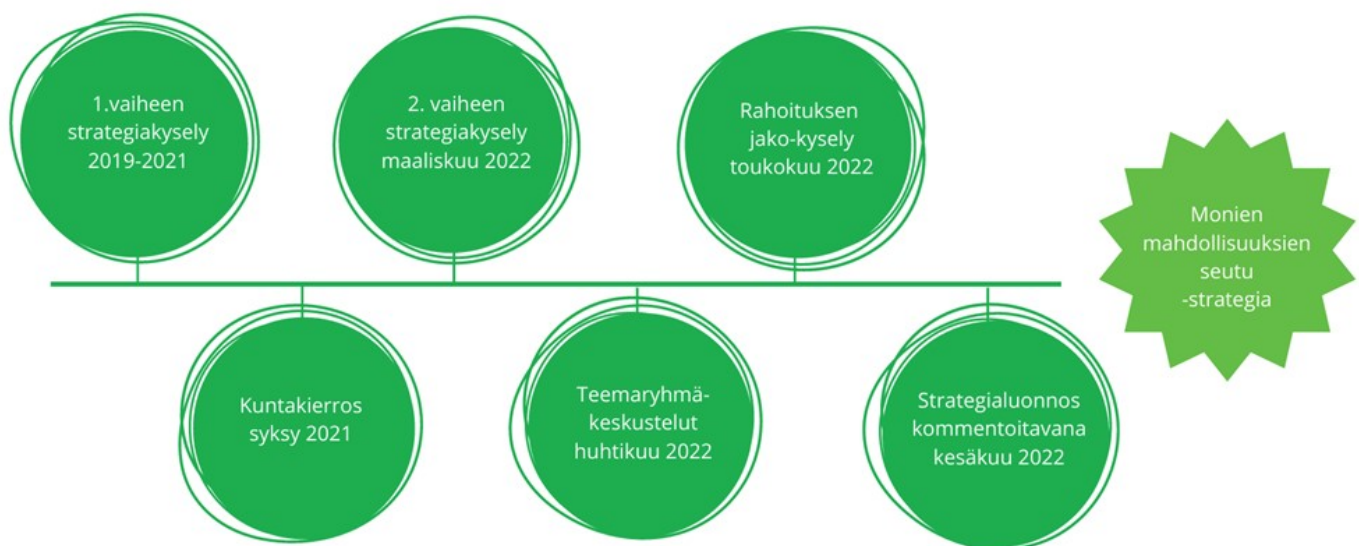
1.vaiheen strategiakysely 2019-2021

Kuntakierros syksy 2021

2. vaiheen strategiakysely maaliskuu 2022

Teemaryhmäkeskustelut huhtikuu 2022

Rahoituksen jako-kysely toukokuu 2022

Strategialuonnos kommentoitavana kesäkuu 2022

Monien mahdollisuuksien seutu -strategia